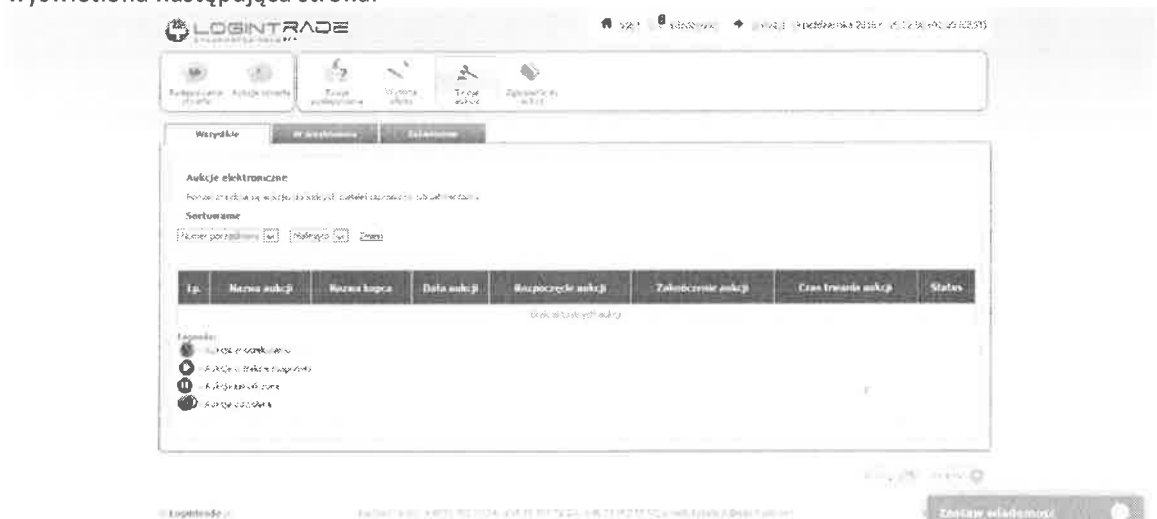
Wyświetlona następująca strona:

LOGINTRADE

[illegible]

Wszystkie | W oczekiwaniu | Zakończone

Aukcje elektroniczne

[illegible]

Sortowanie

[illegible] | Malejąco | Zmień

| Lp. | Nazwa aukcji | Nazwa kupca | Data aukcji | Rozpoczęcie aukcji | Zakończenie aukcji | Czas trwania aukcji | Status |
|---|---|---|---|---|---|---|---|
| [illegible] | | | | | | | |

Legenda:
- Aukcja w oczekiwaniu
- Aukcja w trakcie trwania
- Aukcja wstrzymana
- Aukcja zakończona

Logintrade

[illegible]

Zostaw wiadomość